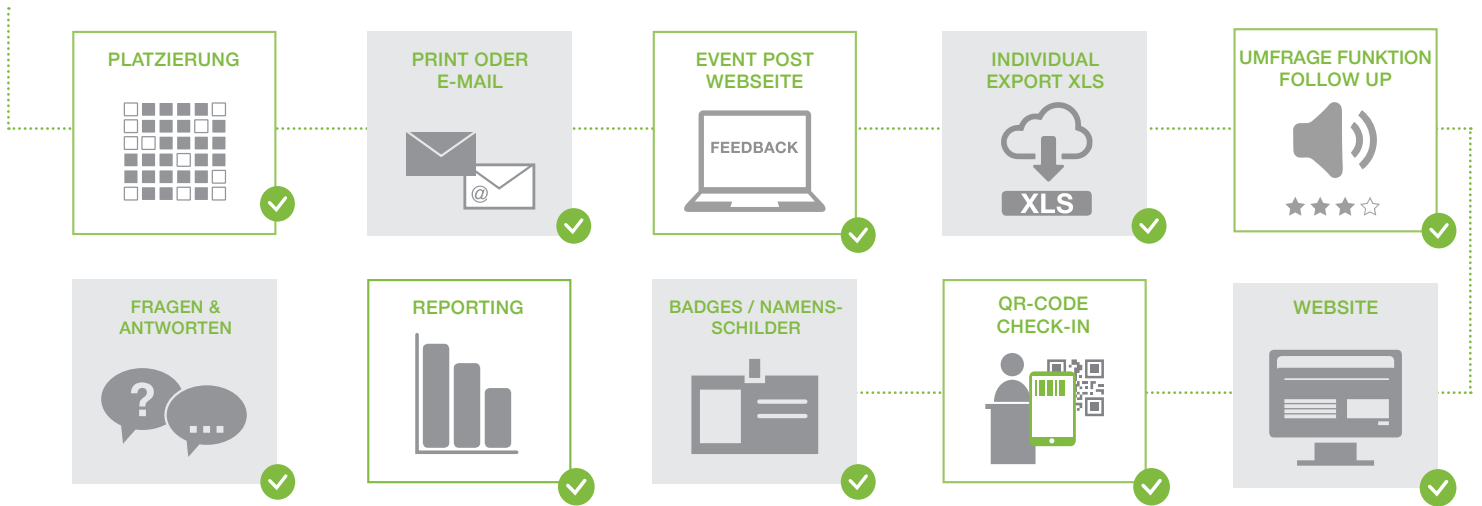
PLATZIERUNG

PRINT ODER E-MAIL

@

EVENT POST WEBSEITE

FEEDBACK

INDIVIDUAL EXPORT XLS

XLS

UMFRAGE FUNKTION FOLLOW UP

FRAGEN & ANTWORTEN

?

...

REPORTING

BADGES / NAMENSSCHILDER

QR-CODE CHECK-IN

WEBSITE